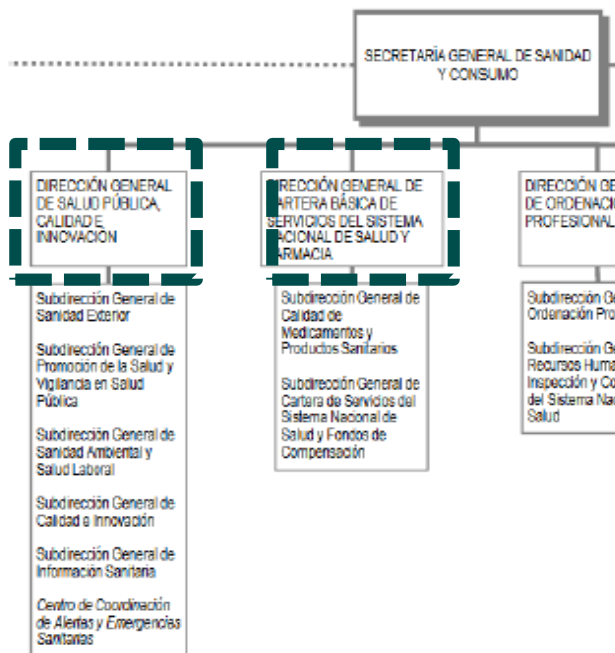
SECRETARÍA GENERAL DE SANIDAD Y CONSUMO

DIRECCIÓN GENERAL DE SALUD PÚBLICA, CALIDAD E INNOVACIÓN

Subdirección General de Sanidad Exterior

Subdirección General de Promoción de la Salud y Vigilancia en Salud Pública

Subdirección General de Sanidad Ambiental y Salud Laboral

Subdirección General de Calidad e Innovación

Subdirección General de Información Sanitaria

Centro de Coordinación de Alertas y Emergencias Sanitarias

DIRECCIÓN GENERAL DE CARTERA BÁSICA DE SERVICIOS DEL SISTEMA NACIONAL DE SALUD Y FARMACIA

Subdirección General de Calidad de Medicamentos y Productos Sanitarios

Subdirección General de Cartera de Servicios del Sistema Nacional de Salud y Fondos de Compensación

DIRECCIÓN GE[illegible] DE ORDENACIÓ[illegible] PROFESIONAL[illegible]

Subdirección G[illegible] Ordenación Pro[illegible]

Subdirección G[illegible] Recursos Huma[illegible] Inspección y Co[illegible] del Sistema Na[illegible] Salud